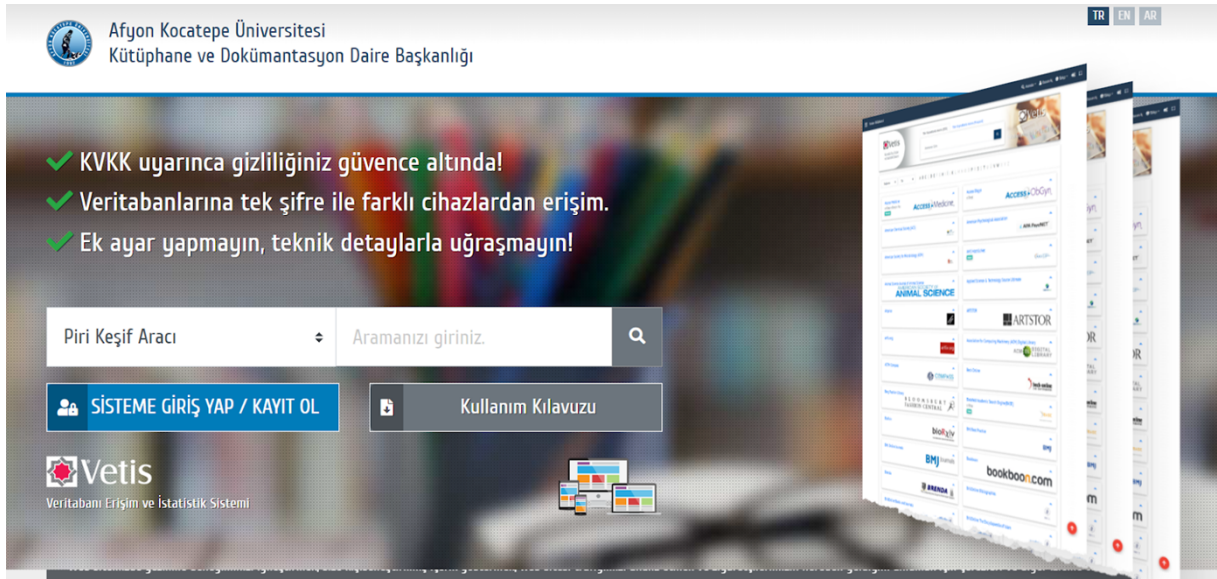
Afyon Kocatepe Üniversitesi
Kütüphane ve Dokümantasyon Daire Başkanlığı

TR EN AR

KVKK uyarınca gizliliğiniz güvence altında!
Veritabanlarına tek şifre ile farklı cihazlardan erişim.
Ek ayar yapmayın, teknik detaylarla uğraşmayın!

Piri Keşif Aracı
Aramanızı giriniz.

SİSTEME GİRİŞ YAP / KAYIT OL
Kullanım Kılavuzu

Vetis
Veritabanı Erişim ve İstatistik Sistemi

Vetis
AccessMedicine
AccessObGyn
ANIMAL SCIENCE
ARTSTOR
bookboon.com
BMJ
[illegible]